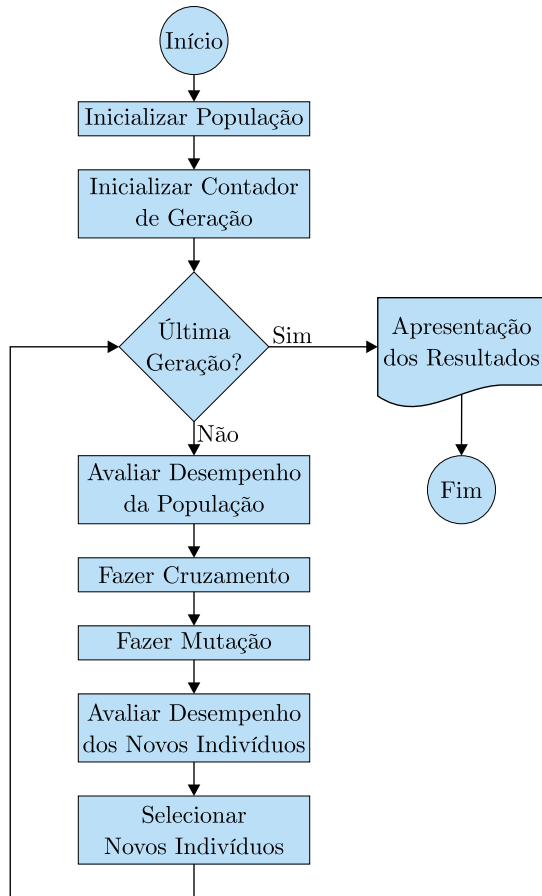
Início

Inicializar População

Inicializar Contador de Geração

Última Geração?

Sim

Apresentação dos Resultados

Fim

Não

Avaliar Desempenho da População

Fazer Cruzamento

Fazer Mutação

Avaliar Desempenho dos Novos Indivíduos

Selecionar Novos Indivíduos